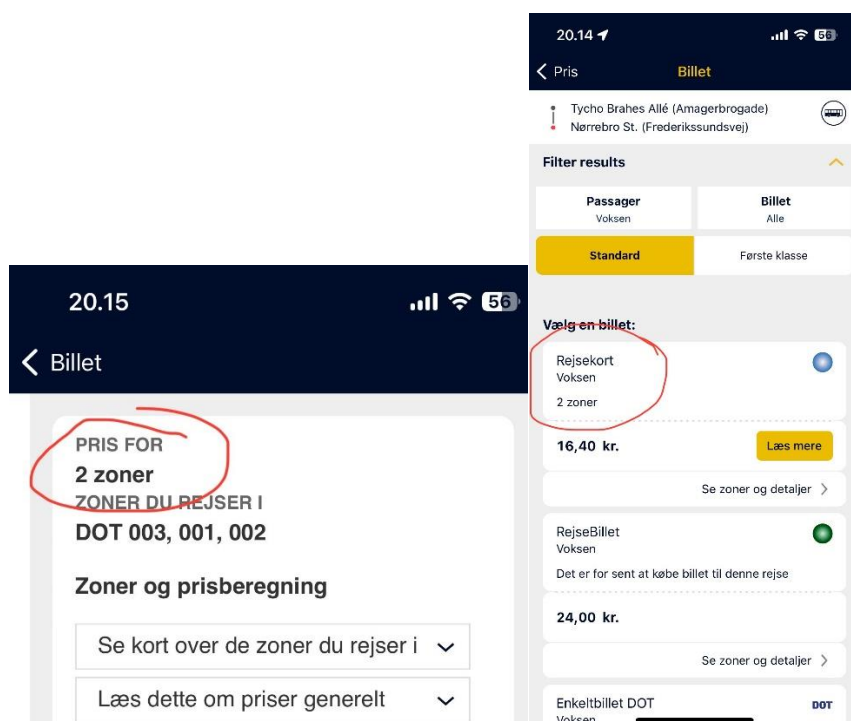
20.15

56

Billet

PRIS FOR
2 zoner
ZONER DU REJSER I
DOT 003, 001, 002

Zoner og prisberegning

Se kort over de zoner du rejser i

Læs dette om priser generelt

20.14

56

Pris

Billet

Tycho Brahes Allé (Amagerbrogade)
Nørrebro St. (Frederikssundsvej)

Filter results

Passager
Voksen

Billet
Alle

Standard

Første klasse

Vælg en billet:

Rejsekort
Voksen
2 zoner

16,40 kr.

Læs mere

Se zoner og detaljer

RejseBillet
Voksen
Det er for sent at købe billet til denne rejse

24,00 kr.

Se zoner og detaljer

Enkeltbillet DOT
Voksen

DOT